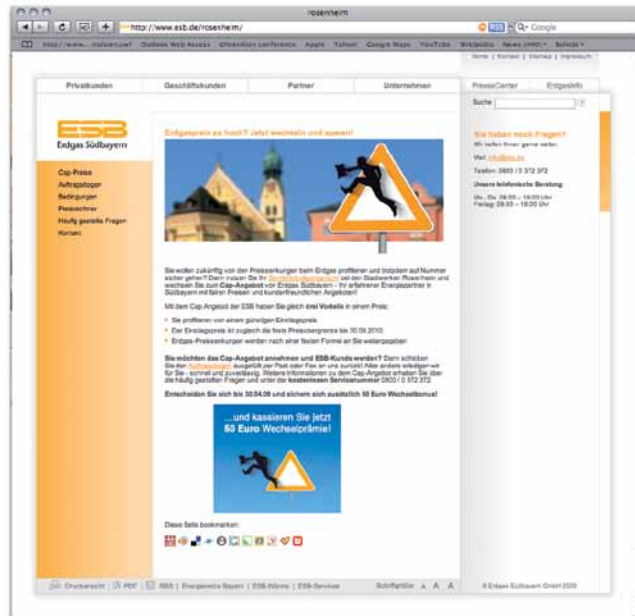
rosenheim

http://www.esb.de/rosenheim/

RSS Google

http://www...rosen.de/ Outlook Web Access Einstein Conference Apple Yahoo! Google Maps YouTube Wikipedia News (440) Seiten

Home | Kontakt | Sitemap | Impressum

Privatkunden Geschäftskunden Partner Unternehmen PresseCenter Erdgasinfo

Suche

ESB Erdgas Südbayern

Cap-Preise
Auftragsbogen
Bedingungen
Preisrechner
Häufig gestellte Fragen
Kontakt

Erdgaspreis zu hoch? Jetzt wechseln und sparen!

Sie wollen zukünftig von der Preissenkungen beim Erdgas profitieren und trotzdem auf Nummer sicher gehen? Dann nutzen Sie Ihr Sonderkündigungsrecht bei den Stadtwerken Rosenheim und wechseln Sie zum Cap-Angebot von Erdgas Südbayern – Ihr erfahrener Energiepartner in Südbayern mit fairen Preisen und kundenfreundlichen Angeboten!

Mit dem Cap-Angebot der ESB haben Sie gleich drei Vorteile in einem Preis:

Sie profitieren von einem günstigen Einstiegspreis
Der Einstiegspreis ist zugleich die feste Preisobergrenze bis 30.06.2010
Erdgas-Preissenkungen werden nach einer festen Formel an Sie weitergegeben

Sie möchten das Cap-Angebot annehmen und ESB-Kunde werden? Dann schicken Sie den Auftragsbogen ausgefüllt per Post oder Fax an uns zurück! Alles andere erledigen wir für Sie - schnell und zuverlässig. Weitere Informationen zu dem Cap-Angebot erhalten Sie über die häufig gestellten Fragen und unter der kostenlosen Servicenummer 0800 / 0 372 372.

Entscheiden Sie sich bis 30.04.09 und sichern sich zusätzlich 50 Euro Wechselbonus!

...und kassieren Sie jetzt 50 Euro Wechselprämie!

Diese Seite bookmarken:

Sie haben noch Fragen?
Wir helfen Ihnen gerne weiter.

Mail: info@esb.de

Telefon: 0800 / 0 372 372

Unsere telefonische Beratung:

Mo.-Do. 08:00 – 18:00 Uhr
Freitag: 08:00 – 16:00 Uhr

Druckansicht | PDF | RSS | Energiemix Bayern | ESB-Wärme | ESB-Services Schriftgröße A A A © Erdgas Südbayern GmbH 2009